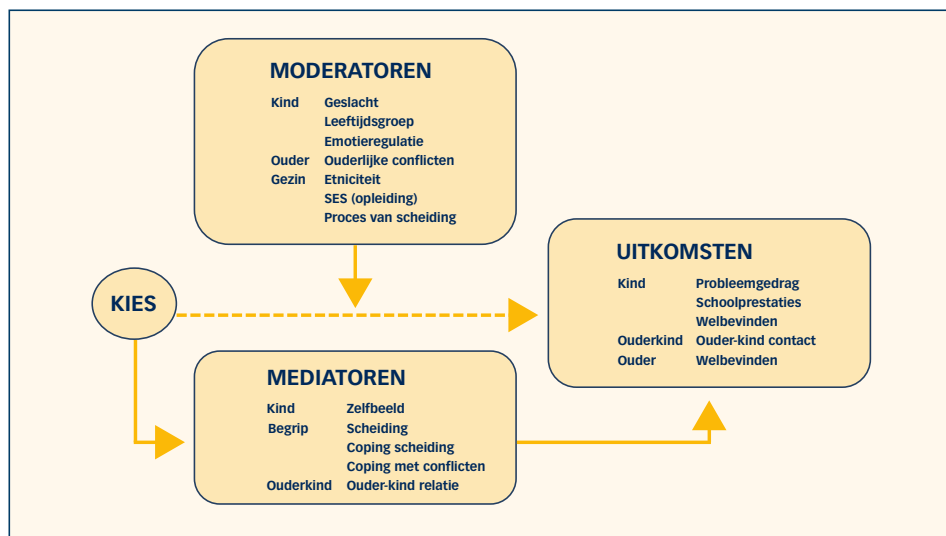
MODERATOREN

| | |
|---|---|
| Kind | Geslacht |
| | Leeftijdsgroep |
| | Emotieregulatie |
| Ouder | Ouderlijke conflicten |
| Gezin | Etniciteit |
| | SES (opleiding) |
| | Proces van scheiding |

UITKOMSTEN

| | |
|---|---|
| Kind | Probleemgedrag |
| | Schoolprestaties |
| | Welbevinden |
| Ouderkind | Ouder-kind contact |
| Ouder | Welbevinden |

KIES

MEDIATOREN

| | |
|---|---|
| Kind | Zelfbeeld |
| Begrip | Scheiding |
| | Coping scheiding |
| | Coping met conflicten |
| Ouderkind | Ouder-kind relatie |